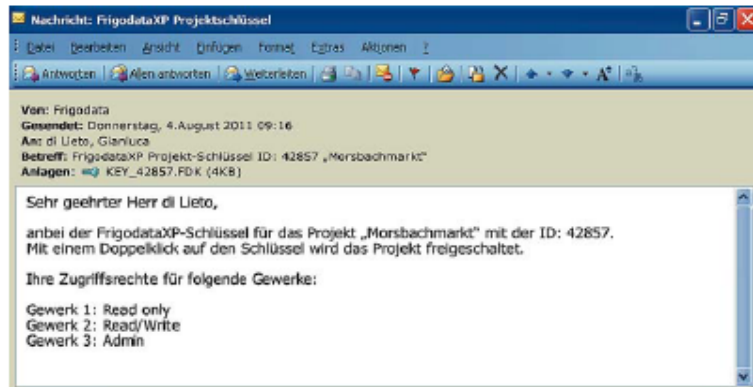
Nachricht: FrigodataXP Projektschlüssel

Datei Bearbeiten Ansicht Einfügen Format Extras Aktionen ?

Antworten | Allen antworten | Weiterleiten | A

Von: Frigodata
Gesendet: Donnerstag, 4.August 2011 09:16
An: di Lieto, Gianluca
Betreff: FrigodataXP Projekt-Schlüssel ID: 42857 „Morsbachmarkt"
Anlagen: KEY_42857.FDK (4KB)

Sehr geehrter Herr di Lieto,

anbei der FrigodataXP-Schlüssel für das Projekt „Morsbachmarkt" mit der ID: 42857.
Mit einem Doppelklick auf den Schlüssel wird das Projekt freigeschaltet.

Ihre Zugriffsrechte für folgende Gewerke:

Gewerk 1: Read only
Gewerk 2: Read/Write
Gewerk 3: Admin